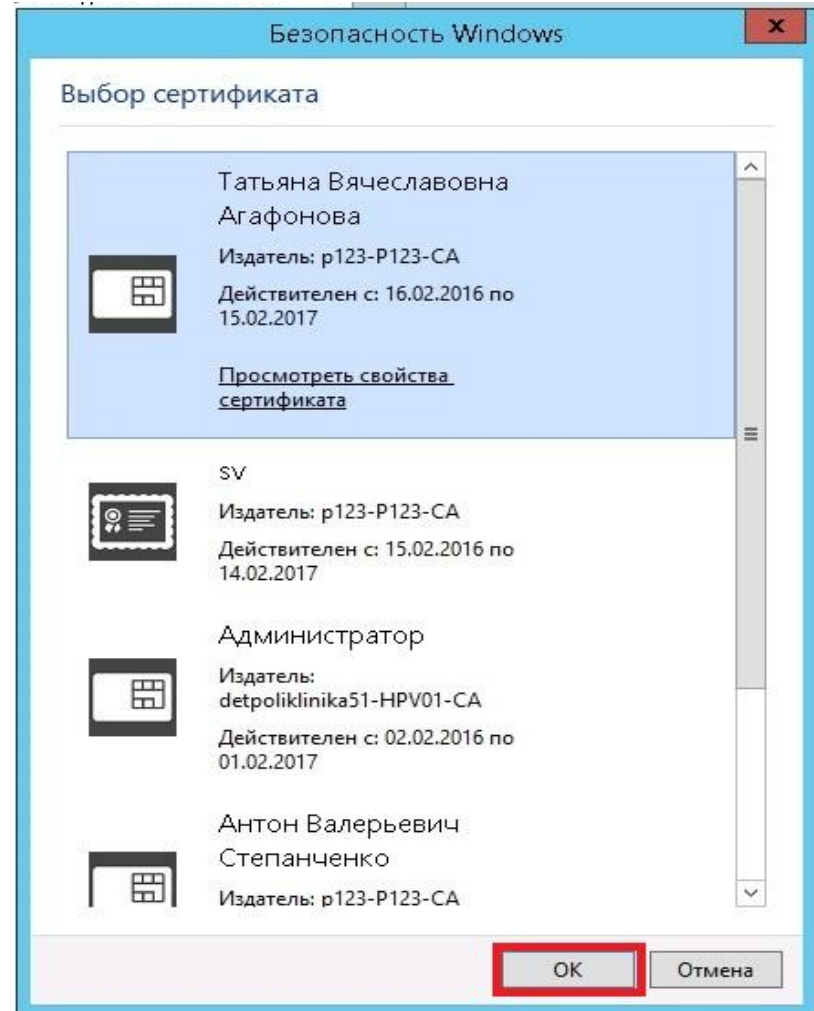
Безопасность Windows

x

Выбор сертификата

Татьяна Вячеславовна Агафонова

Издатель: p123-P123-CA

Действителен с: 16.02.2016 по 15.02.2017

Просмотреть свойства сертификата

sv

Издатель: p123-P123-CA

Действителен с: 15.02.2016 по 14.02.2017

Администратор

Издатель: detpoliklinika51-HPV01-CA

Действителен с: 02.02.2016 по 01.02.2017

Антон Валерьевич Степанченко

Издатель: p123-P123-CA

OK

Отмена